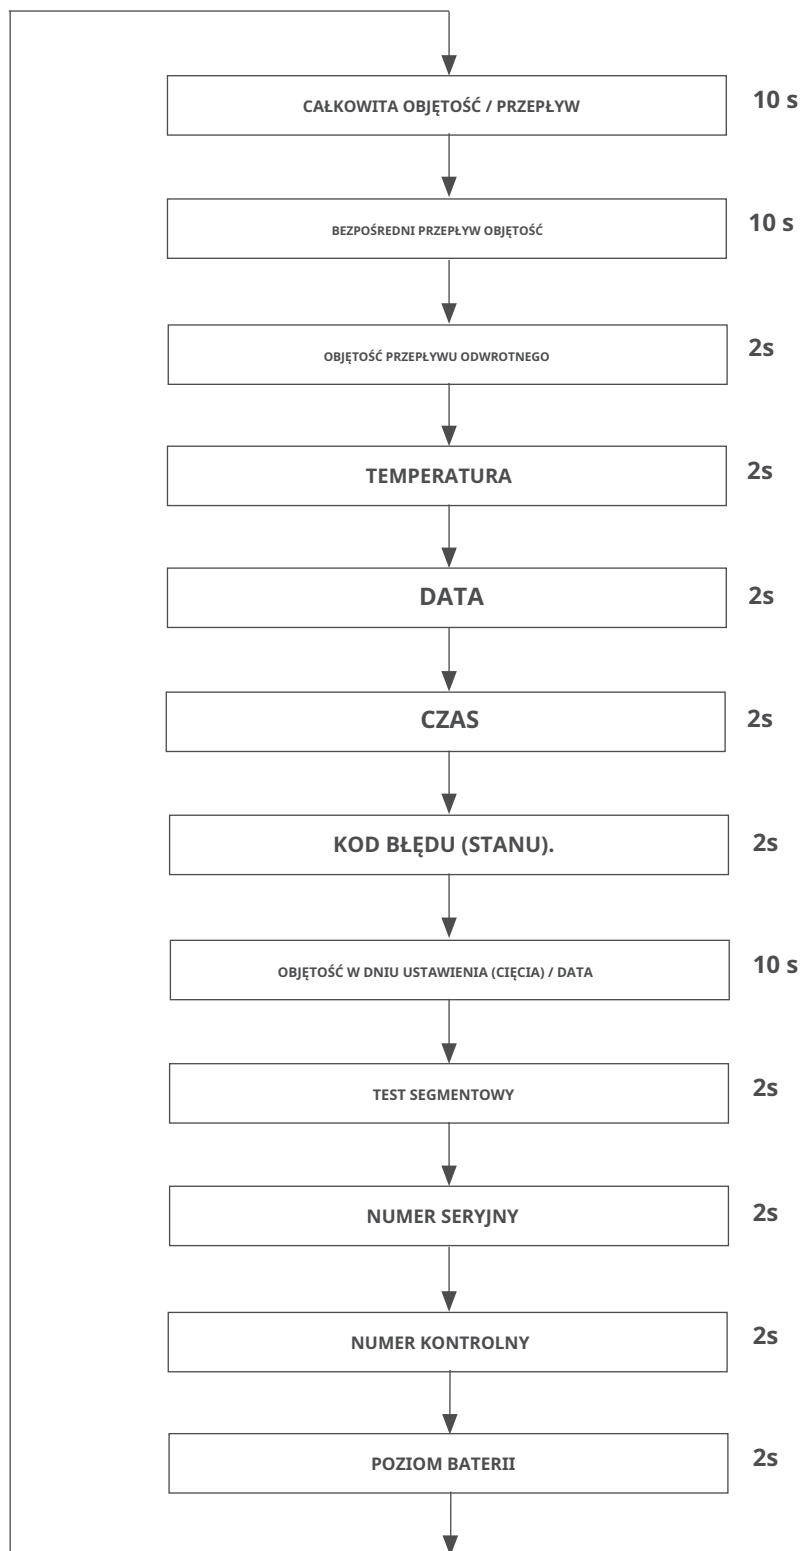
CAŁKOWITA OBJĘTOŚĆ / PRZEPŁYW
10 s

BEZPOŚREDNI PRZEPŁYW OBJĘTOŚĆ
10 s

OBJĘTOŚĆ PRZEPŁYWU ODWROTNEGO
2s

TEMPERATURA
2s

DATA
2s

CZAS
2s

KOD BŁĘDU (STANU).
2s

OBJĘTOŚĆ W DNIU USTAWIENIA (CIĘCIA) / DATA
10 s

TEST SEGMENTOWY
2s

NUMER SERYJNY
2s

NUMER KONTROLNY
2s

POZIOM BATERII
2s